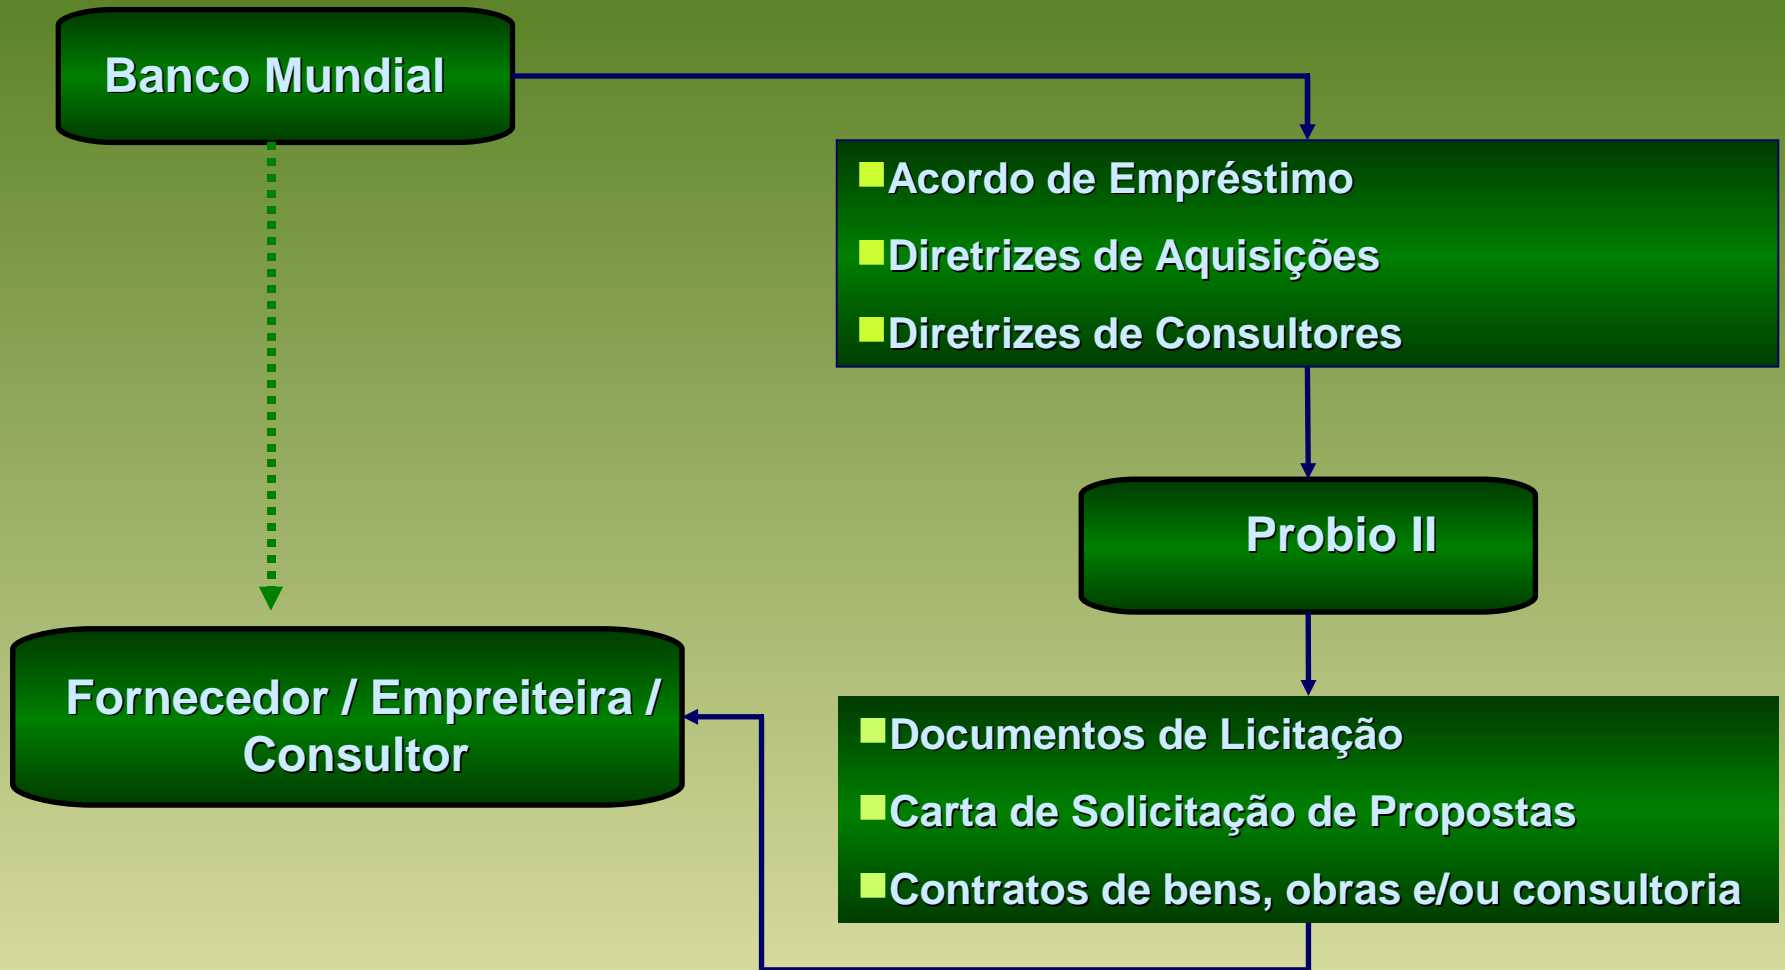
Banco Mundial

Acordo de Empréstimo
Diretrizes de Aquisições
Diretrizes de Consultores

Probio II

Fornecedor / Empreiteira / Consultor

Documentos de Licitação
Carta de Solicitação de Propostas
Contratos de bens, obras e/ou consultoria